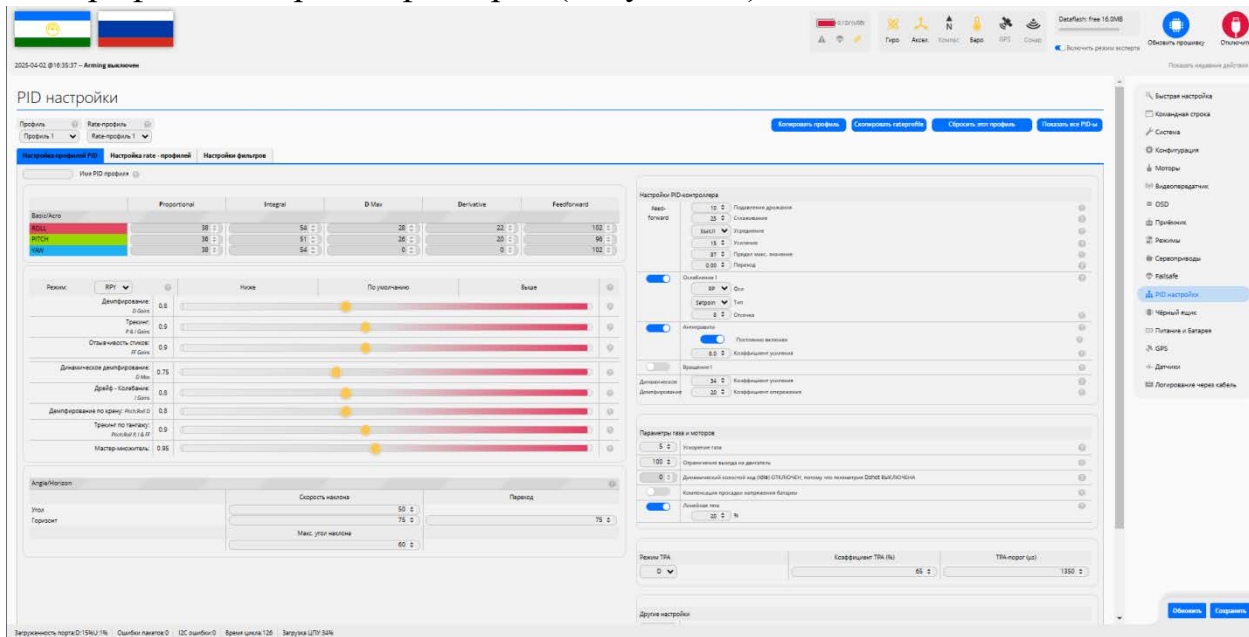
Гиро Аксел. Компас Баро GPS Сонар
Dataflash: free 16.0MB
Включить режим эксперта
Обновить прошивку
Отключить
2025-04-02 @16:35:37 -- Arming выключен
Показать журнал действий

PID настройки

Профиль
Профиль 1
Rate-профиль
Rate-профиль 1

Копировать профиль | Скопировать rateprofile | Сбросить этот профиль | Показать все PID-ы

Настройка профилей PID | Настройка rate - профилей | Настройки фильтров

Имя PID профиля

| Basic/Acro | Proportional | Integral | D Max | Derivative | Feedforward |
|---|---|---|---|---|---|
| ROLL | 38 | 54 | 28 | 22 | 102 |
| PITCH | 36 | 51 | 26 | 20 | 96 |
| YAW | 38 | 54 | 0 | 0 | 102 |

Режим: RPY
Ниже | По умолчанию | Выше
Демпфирование: D Gains 0.8
Трекинг: P & I Gains 0.9
Отзывчивость стиков: FF Gains 0.9
Динамическое демпфирование: D Max 0.75
Дрейф - Колебание: I Gains 0.8
Демпфирование по крену: Pitch:Roll D 0.8
Трекинг по тангажу: Pitch:Roll P, I & FF 0.9
Мастер-множитель: 0.95

Angle/Horizon
| | Скорость наклона | Переход |
|---|---|---|
| Угол | 50 | |
| Горизонт | 75 | 75 |
| | Макс. угол наклона | |
| | 60 | |

Настройки PID-контроллера
Feed-forward
10 Подавление дрожания
25 Сглаживание
Выкл Усреднение
15 Усиление
87 Предел макс. значения
0.00 Переход
Ослабление I
RP Ось
Setpoint Тип
8 Отсечка
Антигравити
Постоянно включен
8.0 Коэффициент усиления
Вращение I
Динамическое Демпфирование
34 Коэффициент усиления
20 Коэффициент опережения

Параметры газа и моторов
5 Ускорение газа
100 Ограничение выхода на двигатель
0 Динамический холостой ход (Об/мин) ОТКЛЮЧЕН, потому что телеметрия Dshot ВЫКЛЮЧЕНА
Компенсация просадки напряжения батареи
Линейная тяга
20 %

| Режим TPA | Коэффициент TPA (%) | TPA-порог (µs) |
|---|---|---|
| D | 65 | 1350 |

Другие настройки

Быстрая настройка
Командная строка
Система
Конфигурация
Моторы
Видеопередатчик
OSD
Приёмник
Режимы
Сервоприводы
Failsafe
PID настройки
Чёрный ящик
Питание и Батарея
GPS
Датчики
Логирование через кабель

Обновить Сохранить

Загруженность порта:D:15% U:1% | Ошибки пакетов:0 | I2C ошибки:0 | Время цикла:126 | Загрузка ЦПУ:34%